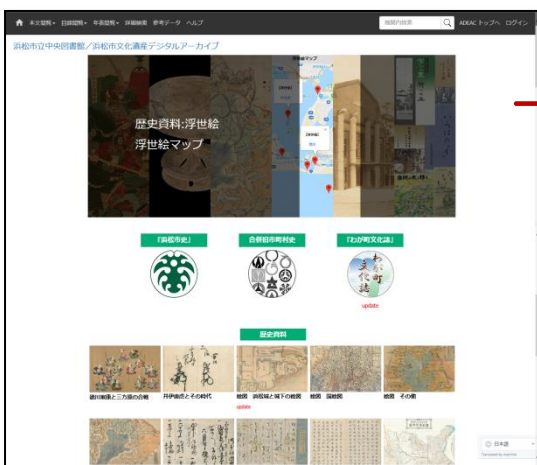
本文閲覧 目録閲覧 年表閲覧 詳細検索 参考データ ヘルプ

機関内検索

ADEAC トップへ ログイン

浜松市立中央図書館／浜松市文化遺産デジタルアーカイブ

歴史資料:浮世絵

浮世絵マップ

『浜松市史』

合併前市町村史

『わが町文化誌』

わが町文化誌

update

歴史資料

徳川家康と三方原の合戦

井伊直虎とその時代

絵図 浜松城と城下の絵図

絵図 国絵図

絵図 その他

update

日本語